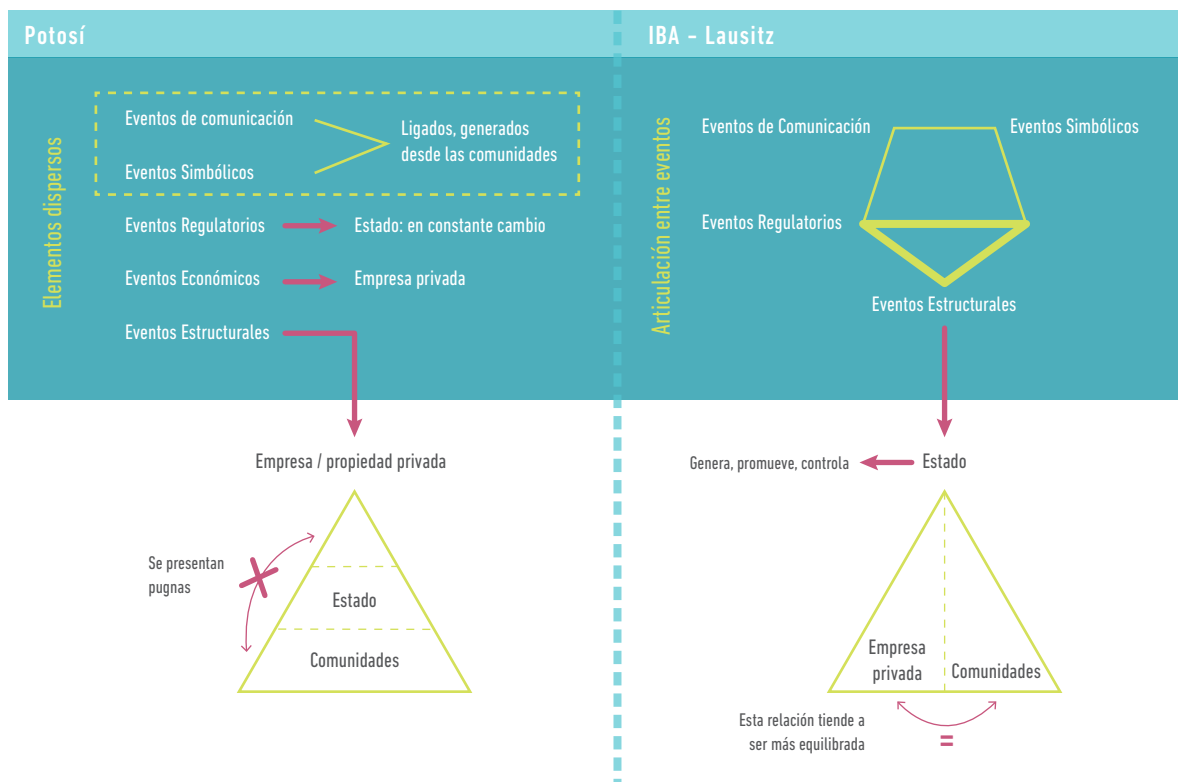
Potosí

Elementos dispersos

Eventos de comunicación

Eventos Simbólicos

Ligados, generados desde las comunidades

Eventos Regulatorios → Estado: en constante cambio

Eventos Económicos → Empresa privada

Eventos Estructurales

Empresa / propiedad privada

Se presentan pugnas

Estado

Comunidades

IBA - Lausitz

Articulación entre eventos

Eventos de Comunicación

Eventos Simbólicos

Eventos Regulatorios

Eventos Estructurales

Genera, promueve, controla ← Estado

Empresa privada

Comunidades

Esta relación tiende a ser más equilibrada

=